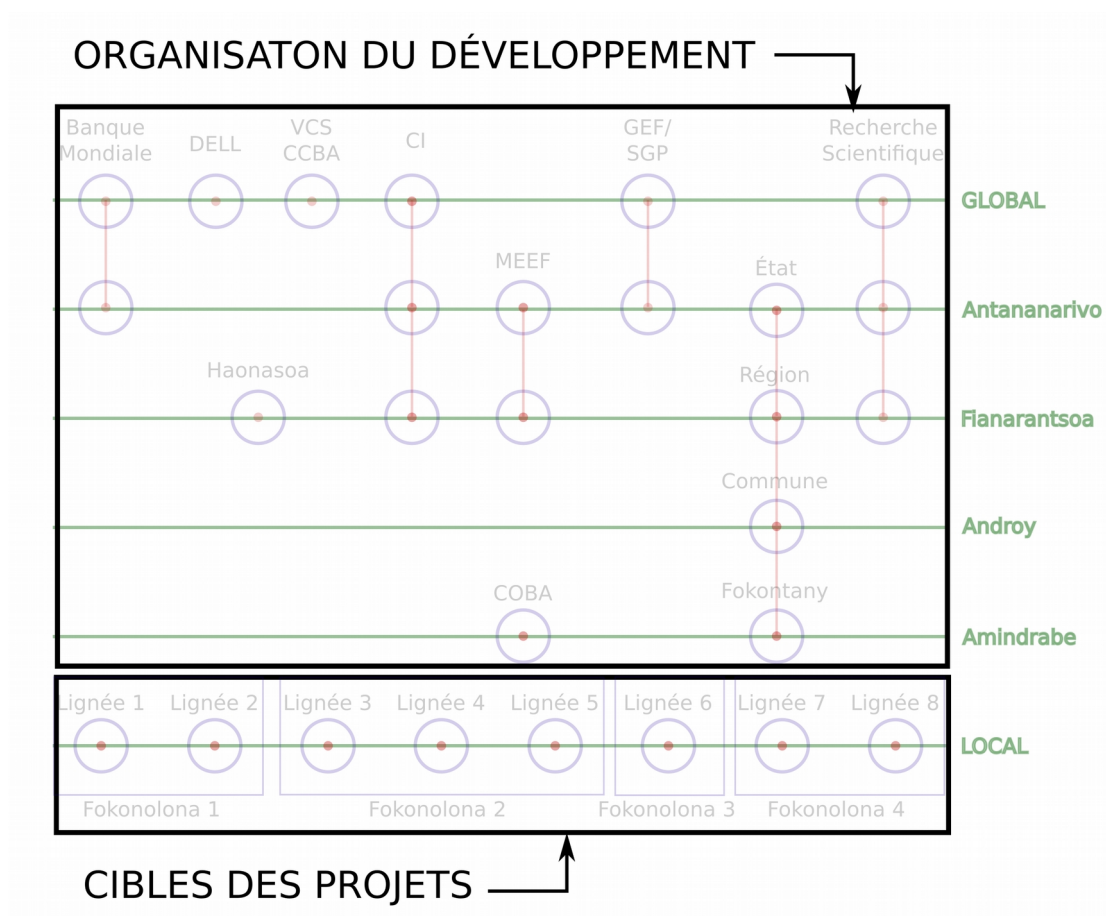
ORGANISATON DU DÉVELOPPEMENT

Banque Mondiale
DELL
VCS CCBA
CI
GEF/ SGP
Recherche Scientifique
GLOBAL

MEEF
État
Antananarivo

Haonasoa
Région
Fianarantsoa

Commune
Androy

COBA
Fokontany
Amindrabe

Lignée 1
Lignée 2
Lignée 3
Lignée 4
Lignée 5
Lignée 6
Lignée 7
Lignée 8
LOCAL

Fokonolona 1
Fokonolona 2
Fokonolona 3
Fokonolona 4

CIBLES DES PROJETS